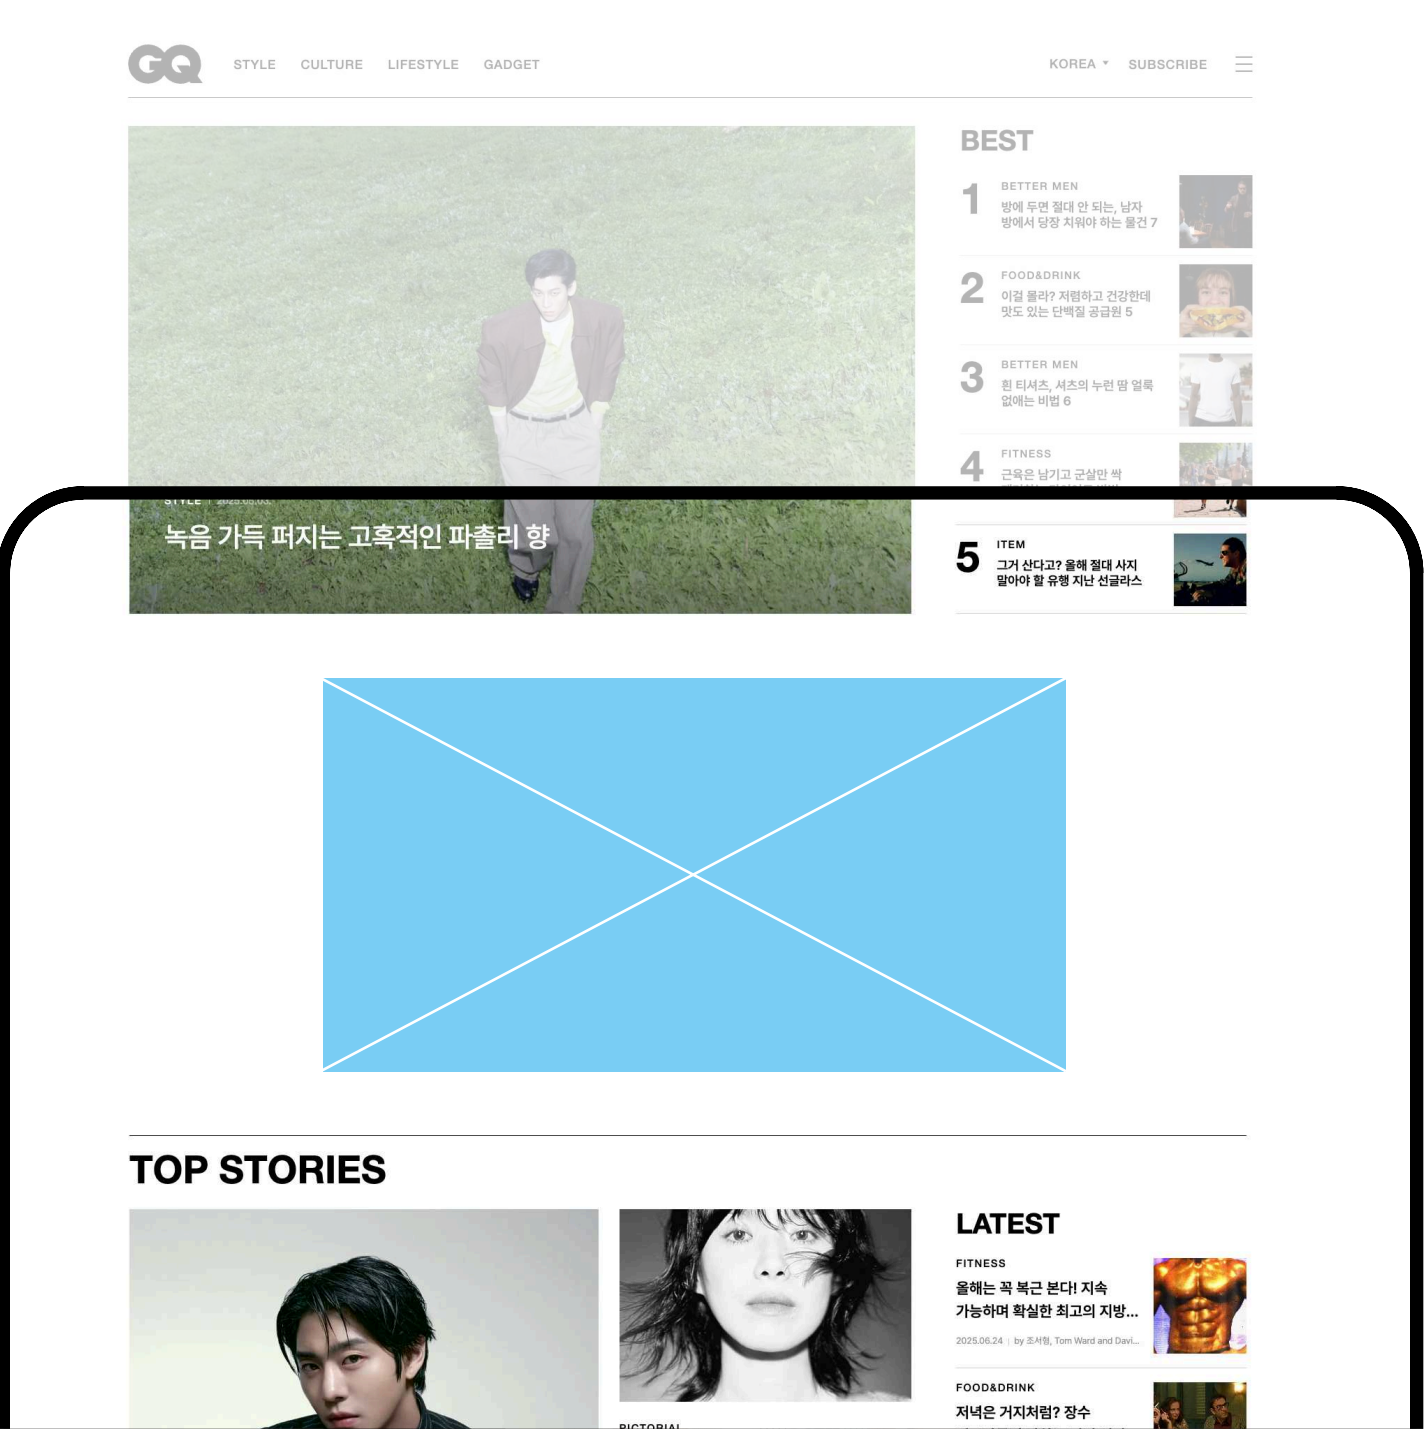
GQ STYLE CULTURE LIFESTYLE GADGET KOREA SUBSCRIBE

BEST

1 BETTER MEN
방에 두면 절대 안 되는, 남자 방에서 당장 치워야 하는 물건 7

2 FOOD&DRINK
이걸 몰라? 저렴하고 건강한데 맛도 있는 단백질 공급원 5

3 BETTER MEN
흰 티셔츠, 셔츠의 누런 땀 얼룩 없애는 비법 6

4 FITNESS
근육은 남기고 군살만 싹 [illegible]

STYLE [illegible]
녹음 가득 퍼지는 고혹적인 파촐리 향

5 ITEM
그거 산다고? 올해 절대 사지 말아야 할 유행 지난 선글라스

TOP STORIES

LATEST

FITNESS
올해는 꼭 복근 본다! 지속 가능하며 확실한 최고의 지방...
2025.06.24 | by 조서형, Tom Ward and Davi...

FOOD&DRINK
저녁은 거지처럼? 장수

PICTORIAL